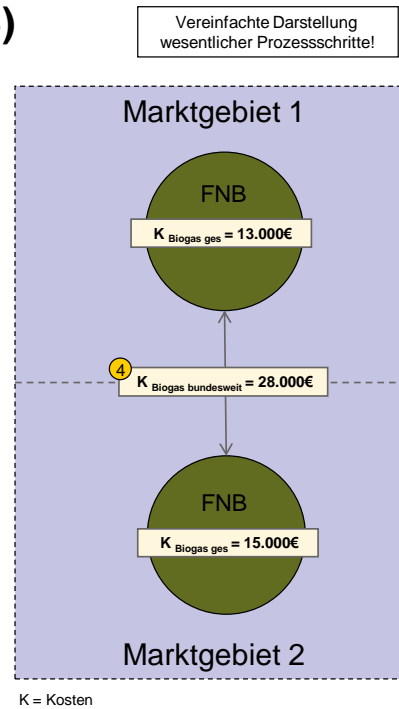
)

Vereinfachte Darstellung wesentlicher Prozessschritte!

Marktgebiet 1

FNB

$K_{\text{Biogas ges}}$ = 13.000€

4

$K_{\text{Biogas bundesweit}}$ = 28.000€

FNB

$K_{\text{Biogas ges}}$ = 15.000€

Marktgebiet 2

K = Kosten